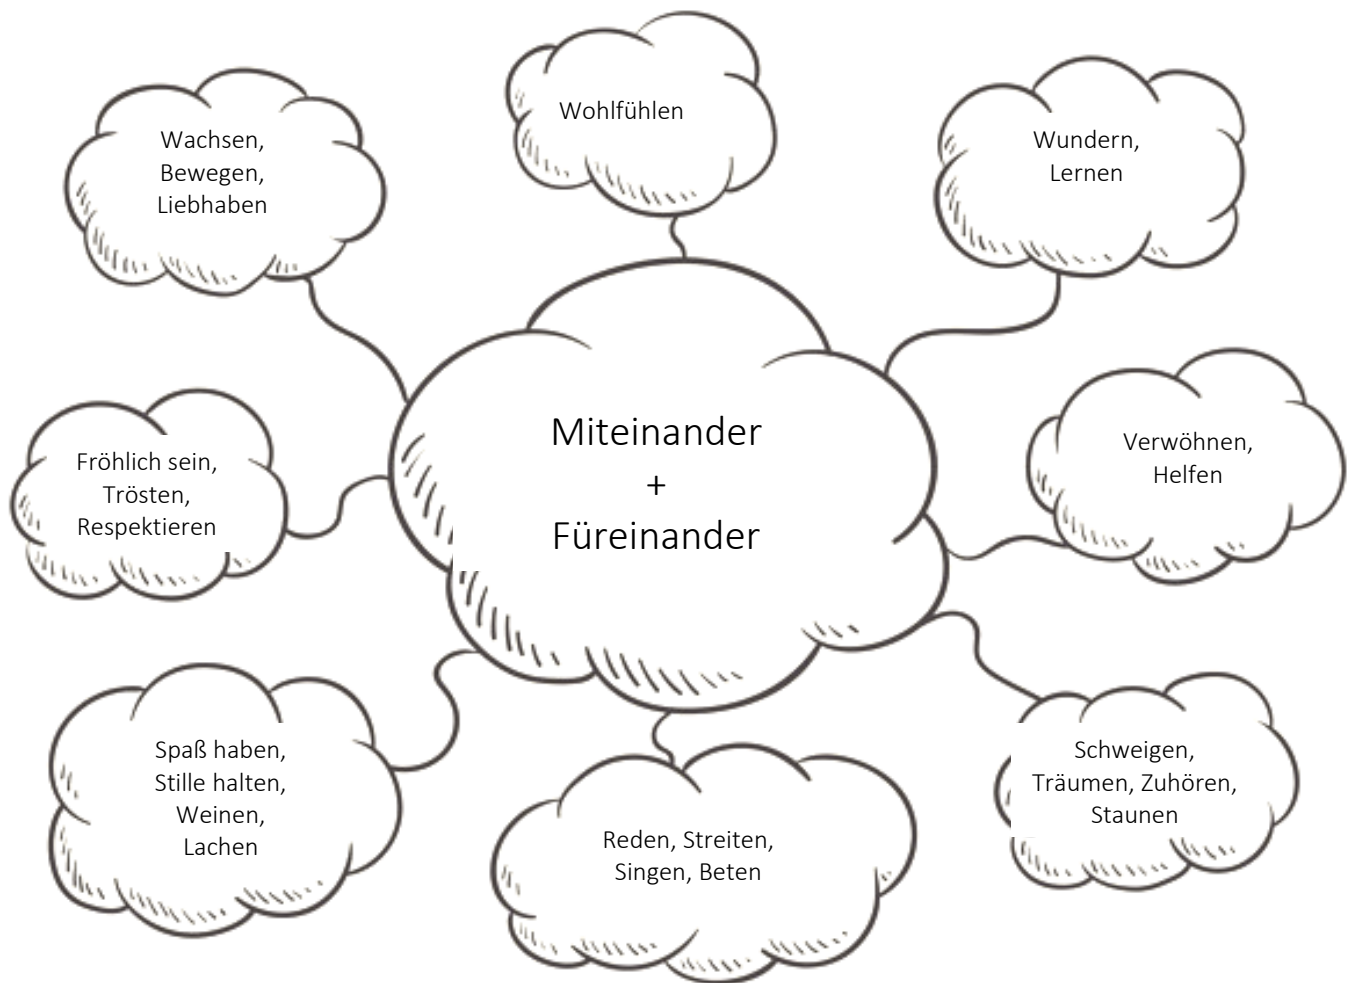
Wohlfühlen

Wachsen, Bewegen, Liebhaben

Wundern, Lernen

Miteinander + Füreinander

Fröhlich sein, Trösten, Respektieren

Verwöhnen, Helfen

Spaß haben, Stille halten, Weinen, Lachen

Reden, Streiten, Singen, Beten

Schweigen, Träumen, Zuhören, Staunen